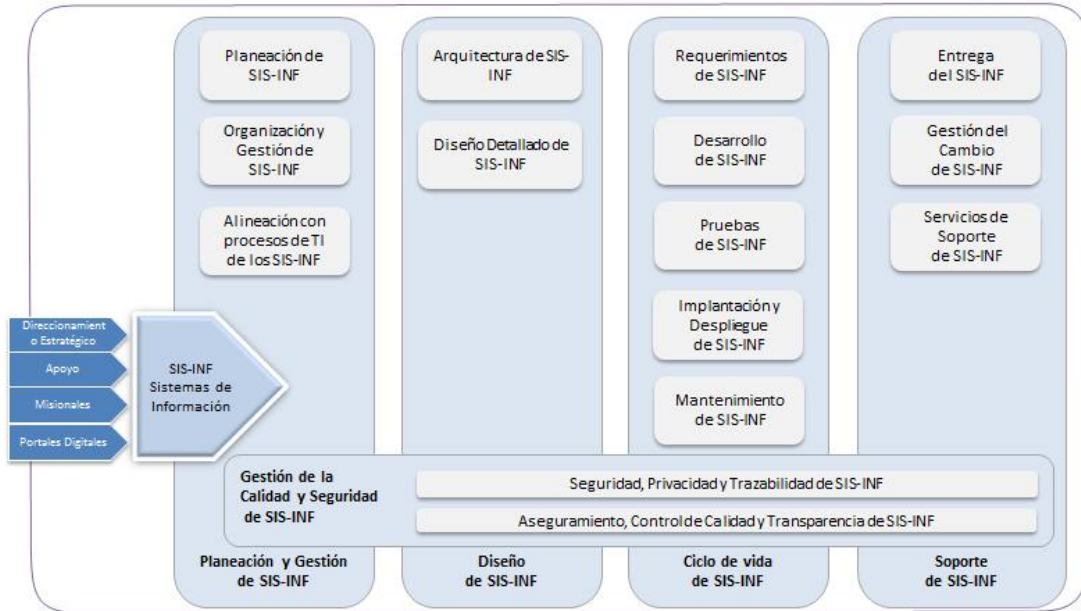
Planeación de SIS-INF

Organización y Gestión de SIS-INF

Alineación con procesos de TI de los SIS-INF

Arquitectura de SIS-INF

Diseño Detallado de SIS-INF

Requerimientos de SIS-INF

Desarrollo de SIS-INF

Pruebas de SIS-INF

Implantación y Despliegue de SIS-INF

Mantenimiento de SIS-INF

Entrega del SIS-INF

Gestión del Cambio de SIS-INF

Servicios de Soporte de SIS-INF

Direccionamiento Estratégico

Apoyo

Misionales

Portales Digitales

SIS-INF Sistemas de Información

Gestión de la Calidad y Seguridad de SIS-INF

Seguridad, Privacidad y Trazabilidad de SIS-INF

Aseguramiento, Control de Calidad y Transparencia de SIS-INF

Planeación y Gestión de SIS-INF

Diseño de SIS-INF

Ciclo de vida de SIS-INF

Soporte de SIS-INF